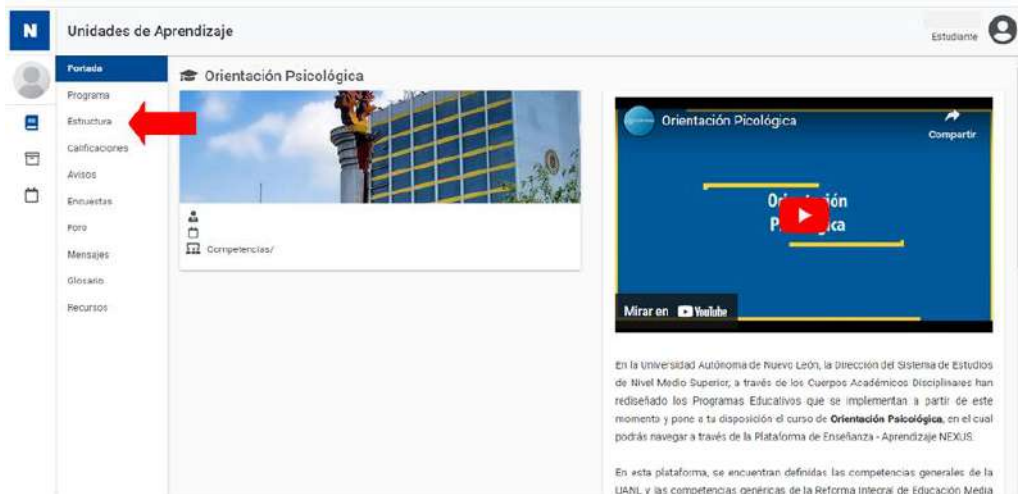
N

Unidades de Aprendizaje

Estudiante

Portada
Programa
Estuctura
Calificaciones
Avisos
Encuestas
Foro
Mensajes
Glosario
Recursos

Orientación Psicológica

Competencias/

Orientación Picológica

Compartir

Orientación Psicológica

Mirar en YouTube

En la Universidad Autónoma de Nuevo León, la Dirección del Sistema de Estudios de Nivel Medio Superior, a través de los Cuerpos Académicos Disciplinares han rediseñado los Programas Educativos que se implementan a partir de este momento y pone a tu disposición el curso de **Orientación Psicológica**, en el cual podrás navegar a través de la Plataforma de Enseñanza - Aprendizaje NEXUS.

En esta plataforma, se encuentran definidas las competencias generales de la UANL y las competencias genéricas de la Reforma Integral de Educación Media